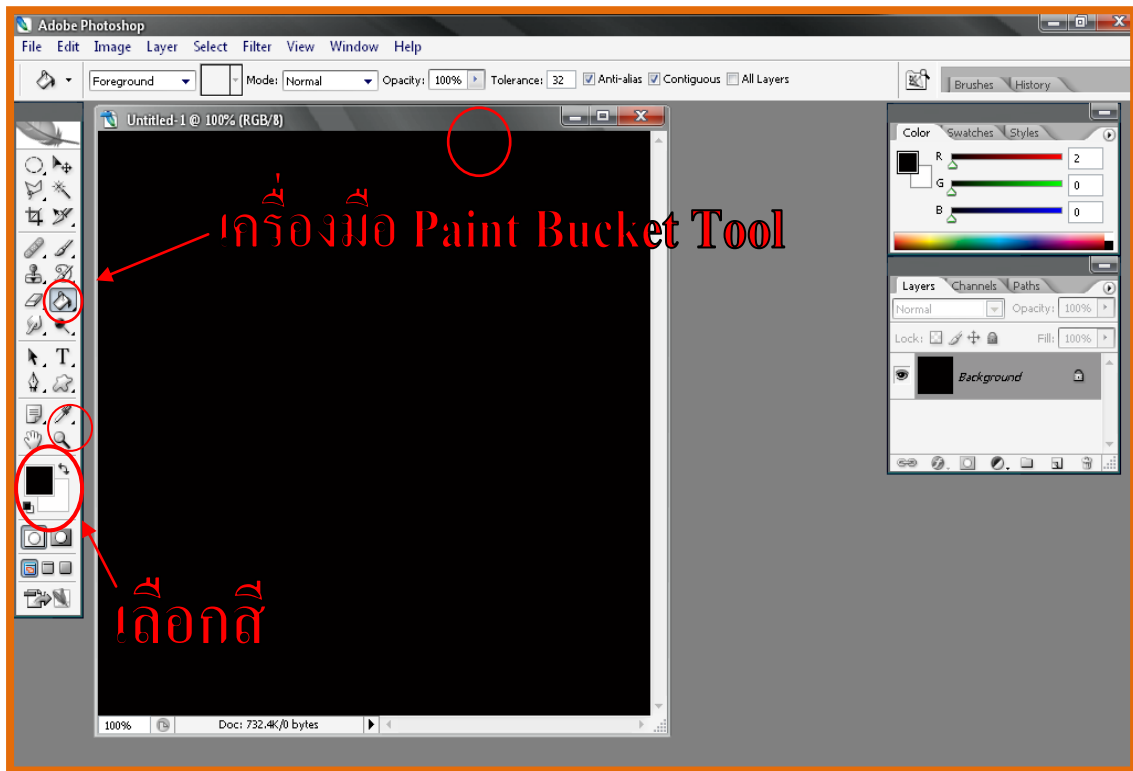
Adobe Photoshop

File Edit Image Layer Select Filter View Window Help

Foreground Mode: Normal Opacity: 100% Tolerance: 32 Anti-alias Contiguous All Layers

Brushes History

Untitled-1 @ 100% (RGB/8)

เครื่องมือ Paint Bucket Tool

เลือกสี

Color Swatches Styles

R 2
G 0
B 0

Layers Channels Paths

Normal Opacity: 100%

Lock: Fill: 100%

Background

100% Doc: 732.4K/0 bytes